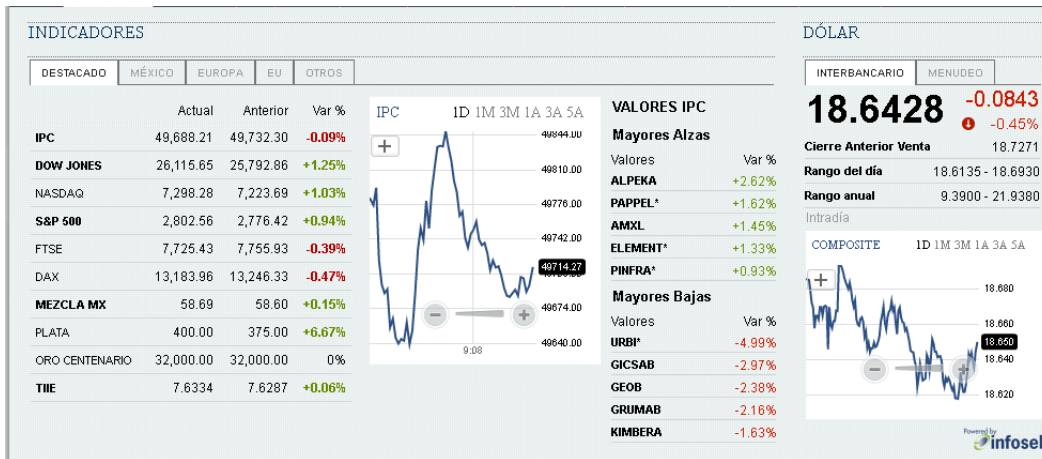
INDICADORES

DESTACADO | MÉXICO | EUROPA | EU | OTROS

| | Actual | Anterior | Var % |
|---|---|---|---|
| IPC | 49,688.21 | 49,732.30 | -0.09% |
| DOW JONES | 26,115.65 | 25,792.86 | +1.25% |
| NASDAQ | 7,298.28 | 7,223.69 | +1.03% |
| S&P 500 | 2,802.56 | 2,776.42 | +0.94% |
| FTSE | 7,725.43 | 7,755.93 | -0.39% |
| DAX | 13,183.96 | 13,246.33 | -0.47% |
| MEZCLA MX | 58.69 | 58.60 | +0.15% |
| PLATA | 400.00 | 375.00 | +6.67% |
| ORO CENTENARIO | 32,000.00 | 32,000.00 | 0% |
| TIIE | 7.6334 | 7.6287 | +0.06% |

IPC 1D 1M 3M 1A 3A 5A

+

49844.00
49810.00
49776.00
49742.00
49714.27
49674.00
49640.00
9:08

VALORES IPC

Mayores Alzas

| Valores | Var % |
|---|---|
| ALPEKA | +2.62% |
| PAPPEL* | +1.62% |
| AMXL | +1.45% |
| ELEMENT* | +1.33% |
| PINFRA* | +0.93% |

Mayores Bajas

| Valores | Var % |
|---|---|
| URBI* | -4.99% |
| GICSAB | -2.97% |
| GEOB | -2.38% |
| GRUMAB | -2.16% |
| KIMBERA | -1.63% |

DÓLAR

INTERBANCARIO | MENUDEO

18.6428 -0.0843 -0.45%

Cierre Anterior Venta 18.7271
Rango del día 18.6135 - 18.6930
Rango anual 9.3900 - 21.9380
Intradía

COMPOSITE 1D 1M 3M 1A 3A 5A

+

18.680
18.660
18.650
18.640
18.620

Powered by infosel